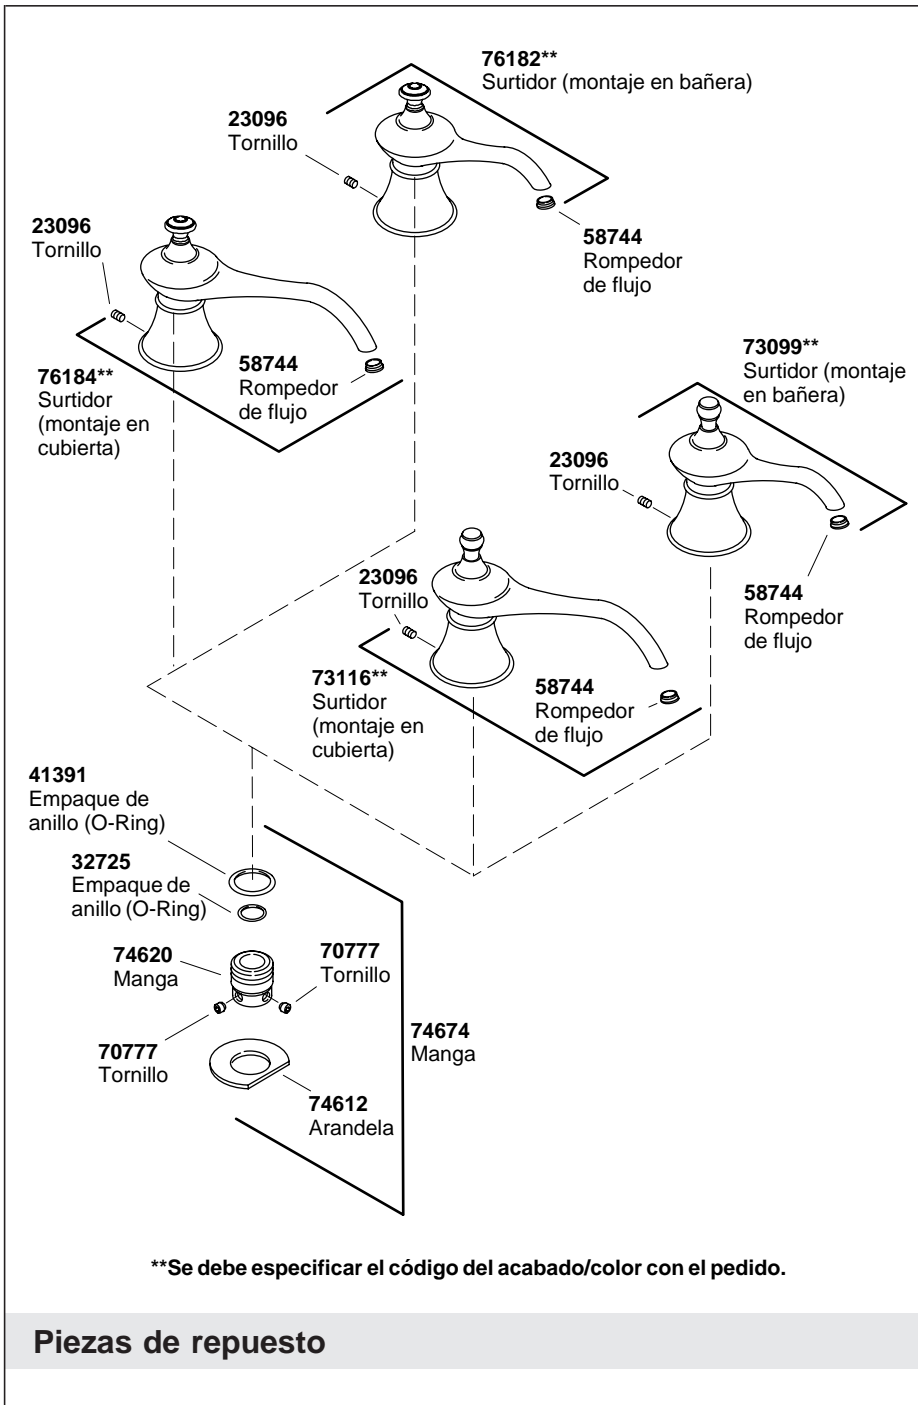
**76182****
Surtidor (montaje en bañera)

**23096**
Tornillo

**58744**
Rompedor de flujo

**23096**
Tornillo

**58744**
Rompedor de flujo

**76184****
Surtidor (montaje en cubierta)

**73099****
Surtidor (montaje en bañera)

**23096**
Tornillo

**58744**
Rompedor de flujo

**23096**
Tornillo

**73116****
Surtidor (montaje en cubierta)

**58744**
Rompedor de flujo

**41391**
Empaque de anillo (O-Ring)

**32725**
Empaque de anillo (O-Ring)

**74620**
Manga

**70777**
Tornillo

**70777**
Tornillo

**74674**
Manga

**74612**
Arandela

****Se debe especificar el código del acabado/color con el pedido.**

**Piezas de repuesto**